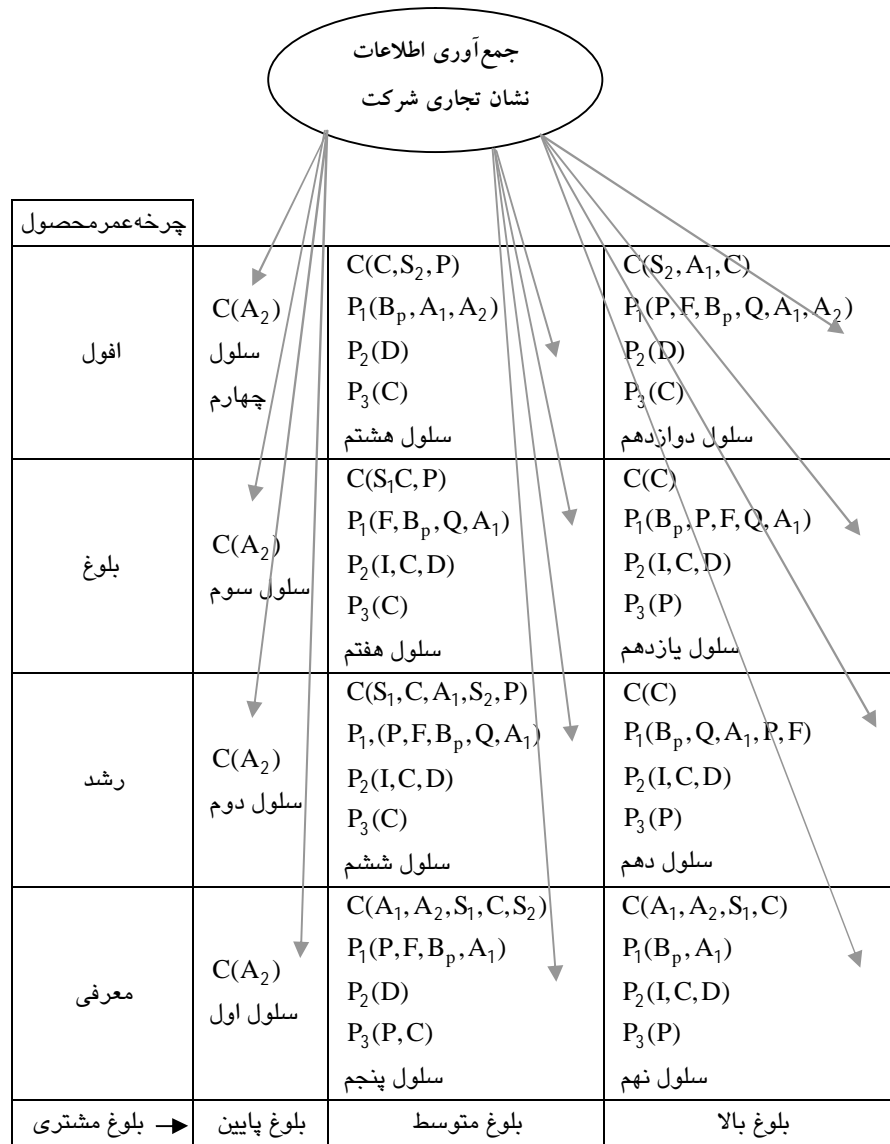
جمع‌آوری اطلاعات
نشان تجاری شرکت

| چرخه‌عمرمحصول | | | |
|---|---|---|---|
| افول | $C(A_2)$ سلول چهارم | $C(C,S_2,P)$ $P_1(B_p,A_1,A_2)$ $P_2(D)$ $P_3(C)$ سلول هشتم | $C(S_2,A_1,C)$ $P_1(P,F,B_p,Q,A_1,A_2)$ $P_2(D)$ $P_3(C)$ سلول دوازدهم |
| بلوغ | $C(A_2)$ سلول سوم | $C(S_1C,P)$ $P_1(F,B_p,Q,A_1)$ $P_2(I,C,D)$ $P_3(C)$ سلول هفتم | $C(C)$ $P_1(B_p,P,F,Q,A_1)$ $P_2(I,C,D)$ $P_3(P)$ سلول یازدهم |
| رشد | $C(A_2)$ سلول دوم | $C(S_1,C,A_1,S_2,P)$ $P_1,(P,F,B_p,Q,A_1)$ $P_2(I,C,D)$ $P_3(C)$ سلول ششم | $C(C)$ $P_1(B_p,Q,A_1,P,F)$ $P_2(I,C,D)$ $P_3(P)$ سلول دهم |
| معرفی | $C(A_2)$ سلول اول | $C(A_1,A_2,S_1,C,S_2)$ $P_1(P,F,B_p,A_1)$ $P_2(D)$ $P_3(P,C)$ سلول پنجم | $C(A_1,A_2,S_1,C)$ $P_1(B_p,A_1)$ $P_2(I,C,D)$ $P_3(P)$ سلول نهم |
| بلوغ مشتری ← | بلوغ پایین | بلوغ متوسط | بلوغ بالا |